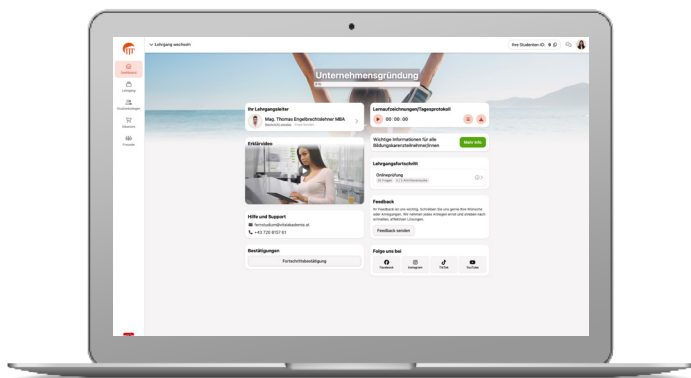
Lehrgang wechseln

Ihre Studenten-ID: 9

Dashboard
Lehrgang
Studienbeitrag
Zahlungen
Freunde

Unternehmensgründung

Ihr Lehrgangsleiter
Mag. Thomas Engelbrechtsleitner MBA
Nachricht senden

Lernaufzeichnungen/Tagesprotokoll
00 : 00 : 00

Wichtige Informationen für alle Bildungskarenzteilnehmer/innen
Mehr Info

Erklärvideo

Lehrgangsfortschritt
Onlineprüfung

Feedback
Ihr Feedback ist uns wichtig. Schreiben Sie uns gerne Ihre Wünsche oder Anregungen. Wir nehmen jedes Anliegen ernst und streben nach schnellen, effektiven Lösungen.
Feedback senden

Hilfe und Support
+43 720 8157 61

Bestätigungen
Fortschrittsbestätigung

Folge uns bei
Facebook
Instagram
TikTok
YouTube